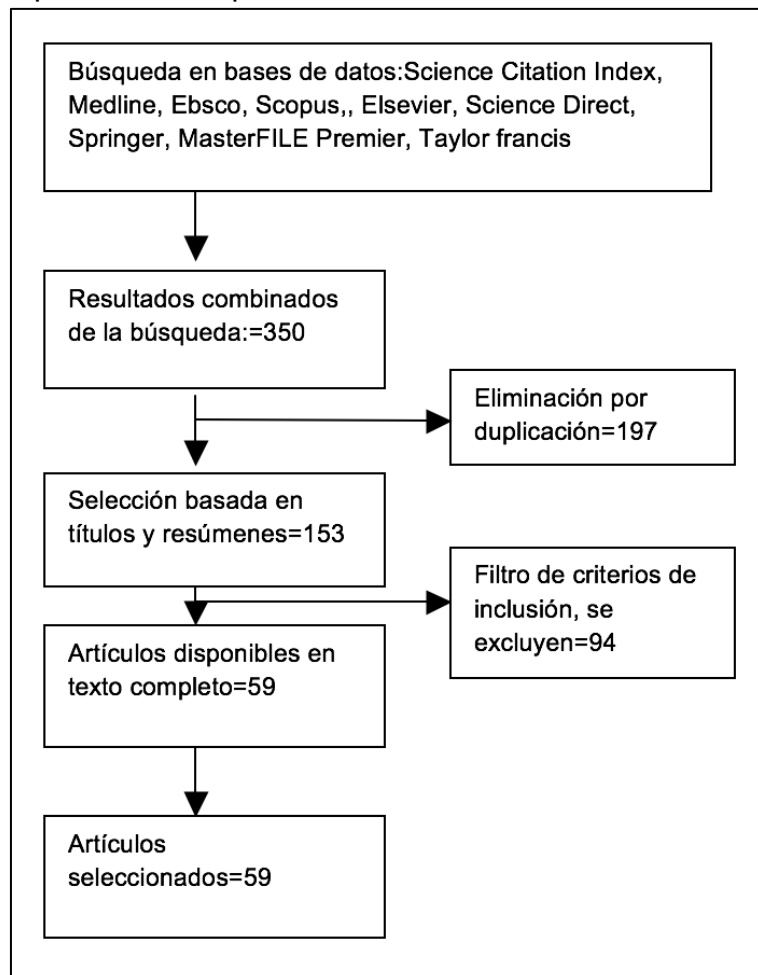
Búsqueda en bases de datos:Science Citation Index, Medline, Ebsco, Scopus,, Elsevier, Science Direct, Springer, MasterFILE Premier, Taylor francis

Resultados combinados de la búsqueda:=350

Eliminación por duplicación=197

Selección basada en títulos y resúmenes=153

Filtro de criterios de inclusión, se excluyen=94

Artículos disponibles en texto completo=59

Artículos seleccionados=59